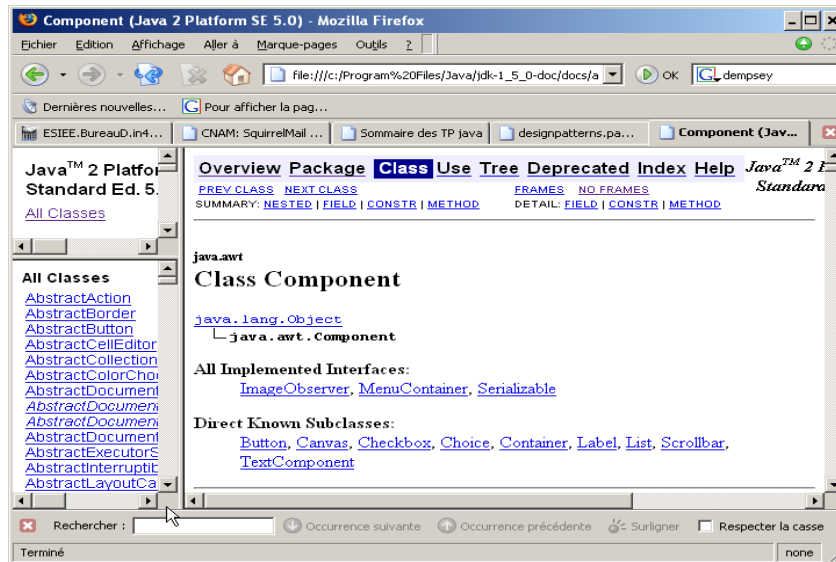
Component (Java 2 Platform SE 5.0) - Mozilla Firefox

Fichier Edition Affichage Aller à Marque-pages Outils ?

file:///c:/Program%20Files/Java/jdk-1_5_0-doc/docs/a OK dempsey

Dernières nouvelles... Pour afficher la pag...

ESIEE.BureauD.in4... CNAM: SquirrelMail ... Sommaire des TP java designpatterns.pa... Component (Jav...

Java$^{TM}$ 2 Platfor Standard Ed. 5.

All Classes

All Classes
AbstractAction
AbstractBorder
AbstractButton
AbstractCellEditor
AbstractCollection
AbstractColorCho
AbstractDocument
AbstractDocumen
AbstractDocumen
AbstractDocument
AbstractExecutorS
AbstractInterruptib
AbstractLayoutCa

Overview Package Class Use Tree Deprecated Index Help Java$^{TM}$ 2 P Standard

PREV CLASS NEXT CLASS FRAMES NO FRAMES
SUMMARY: NESTED | FIELD | CONSTR | METHOD DETAIL: FIELD | CONSTR | METHOD

java.awt
Class Component

java.lang.Object
└java.awt.Component

All Implemented Interfaces:
ImageObserver, MenuContainer, Serializable

Direct Known Subclasses:
Button, Canvas, Checkbox, Choice, Container, Label, List, Scrollbar, TextComponent

Rechercher : Occurrence suivante Occurrence précédente Surligner Respecter la casse

Terminé none